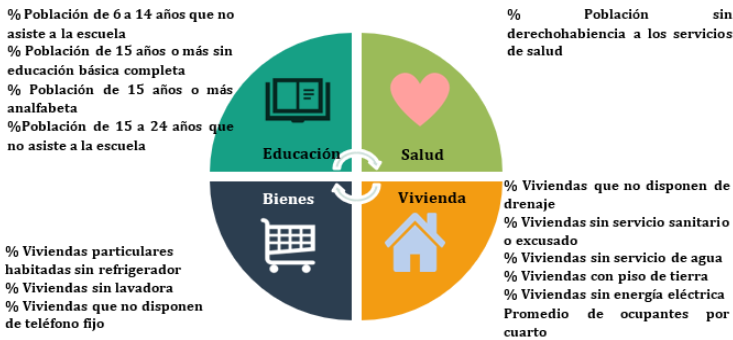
% Población de 6 a 14 años que no asiste a la escuela
% Población de 15 años o más sin educación básica completa
% Población de 15 años o más analfabeta
%Población de 15 a 24 años que no asiste a la escuela

% Población sin derechohabiencia a los servicios de salud

Educación

Salud

Bienes

Vivienda

% Viviendas que no disponen de drenaje
% Viviendas sin servicio sanitario o excusado
% Viviendas sin servicio de agua
% Viviendas con piso de tierra
% Viviendas sin energía eléctrica
Promedio de ocupantes por cuarto

% Viviendas particulares habitadas sin refrigerador
% Viviendas sin lavadora
% Viviendas que no disponen de teléfono fijo